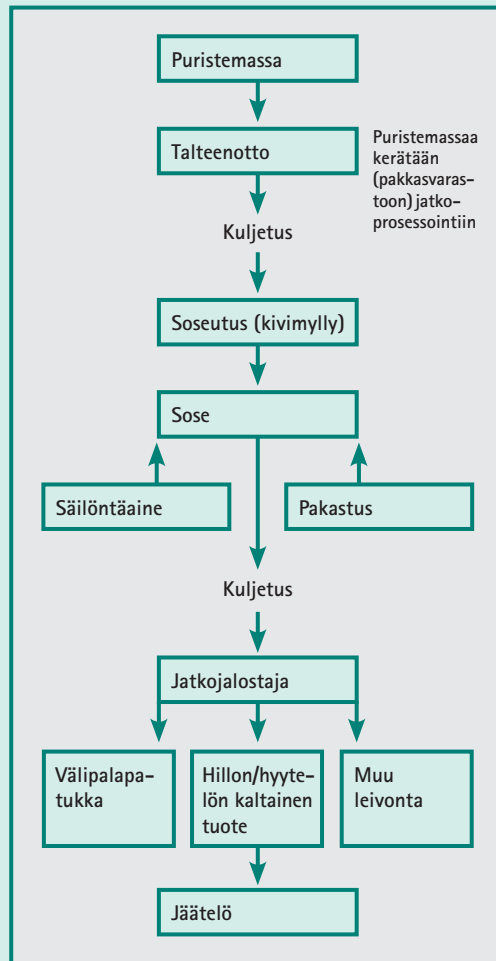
Puristemassa

Talteenotto

Puristemassaa kerätään (pakkasvarastoon) jatkoprosessointiin

Kuljetus

Soseutus (kivimylly)

Sose

Säilöntäaine

Pakastus

Kuljetus

Jatkojalostaja

Välipalapatukka

Hillon/hyytelön kaltainen tuote

Muu leivonta

Jäätelö